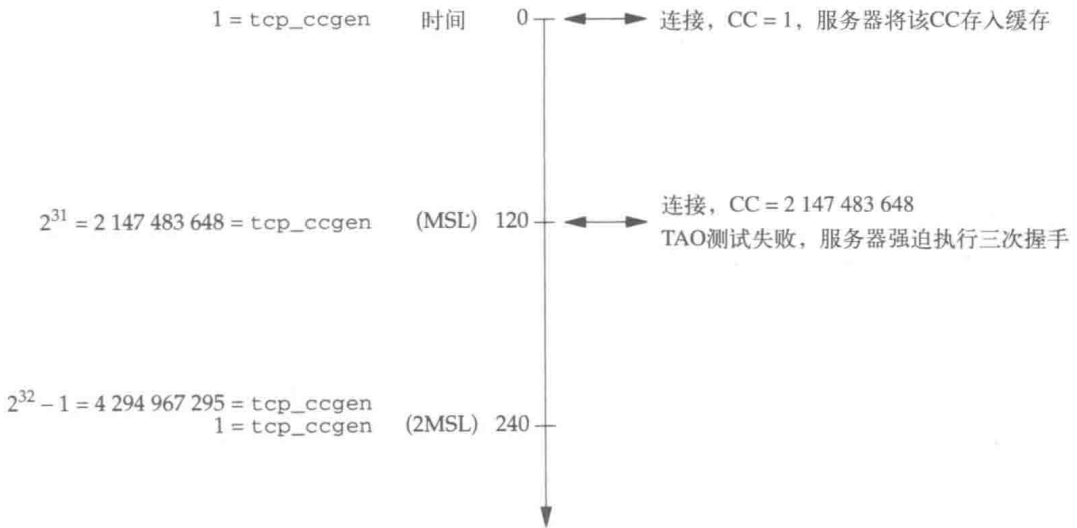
$1 = $ tcp_ccgen 时间 0

连接，CC = 1，服务器将该CC存入缓存

$2^{31} = 2\,147\,483\,648 = $ tcp_ccgen (MSL) 120

连接，CC = 2 147 483 648
TAO测试失败，服务器强迫执行三次握手

$2^{32} - 1 = 4\,294\,967\,295 = $ tcp_ccgen
$1 = $ tcp_ccgen (2MSL) 240